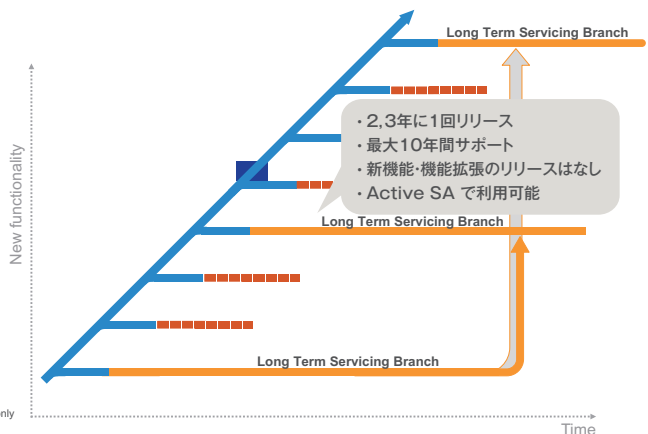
Long Term Servicing Branch

・2,3年に1回リリース
・最大10年間サポート
・新機能・機能拡張のリリースはなし
・Active SA で利用可能

Long Term Servicing Branch

New functionality

Long Term Servicing Branch

nly

Time